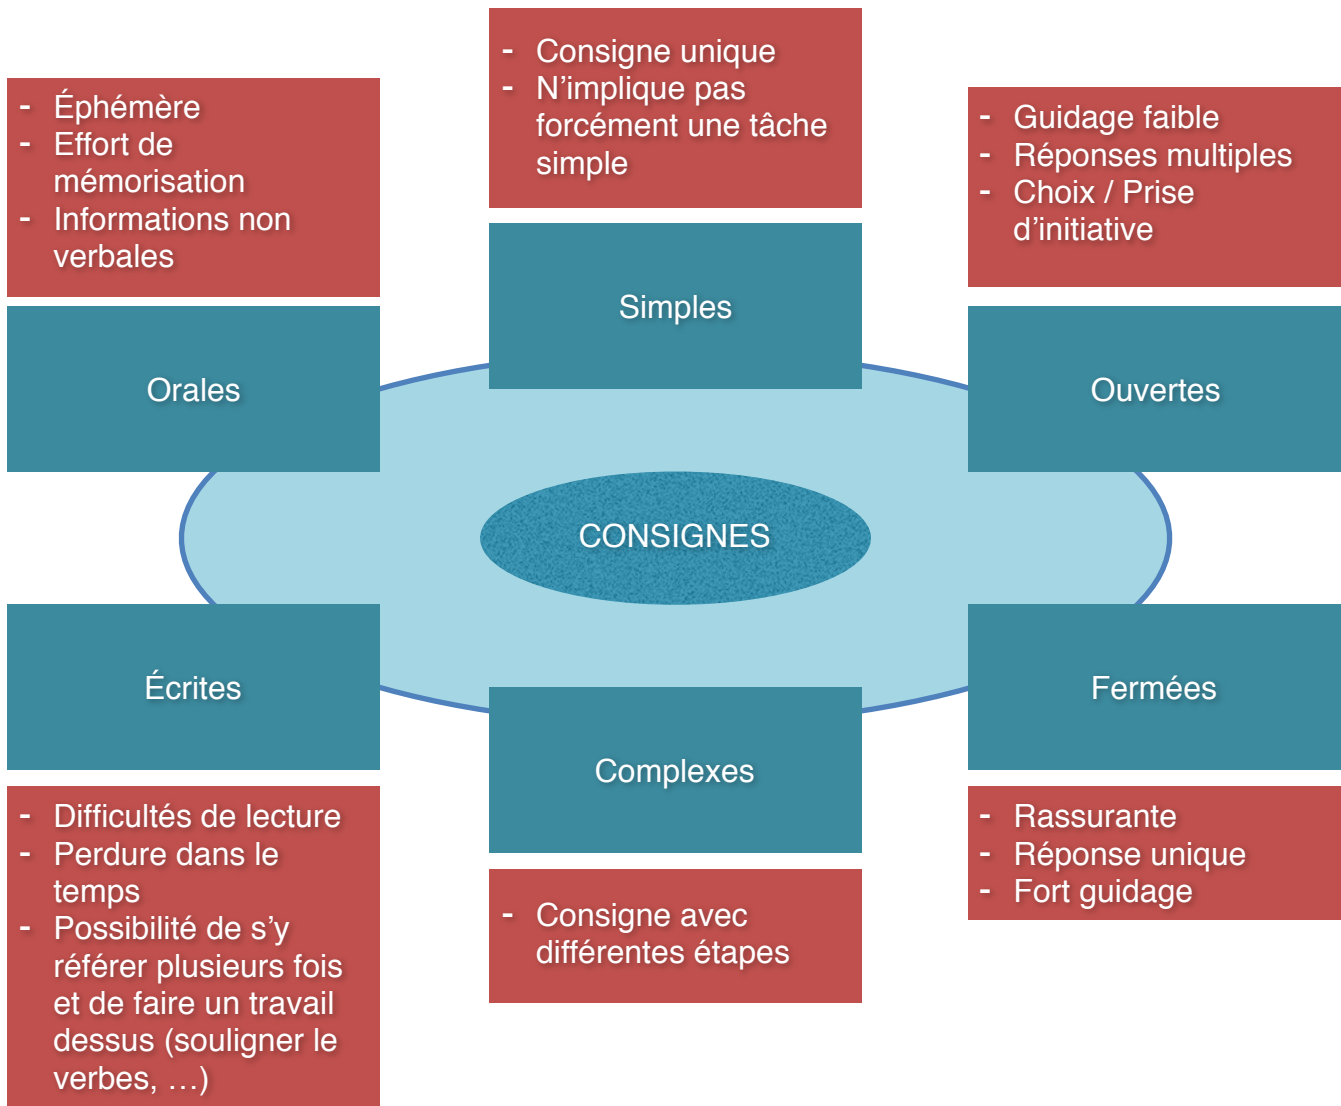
- Consigne unique
- N'implique pas forcément une tâche simple

- Éphémère
- Effort de mémorisation
- Informations non verbales

- Guidage faible
- Réponses multiples
- Choix / Prise d'initiative

Simples

Orales

Ouvertes

CONSIGNES

Écrites

Fermées

Complexes

- Difficultés de lecture
- Perdure dans le temps
- Possibilité de s'y référer plusieurs fois et de faire un travail dessus (souligner le verbes, …)

- Consigne avec différentes étapes

- Rassurante
- Réponse unique
- Fort guidage